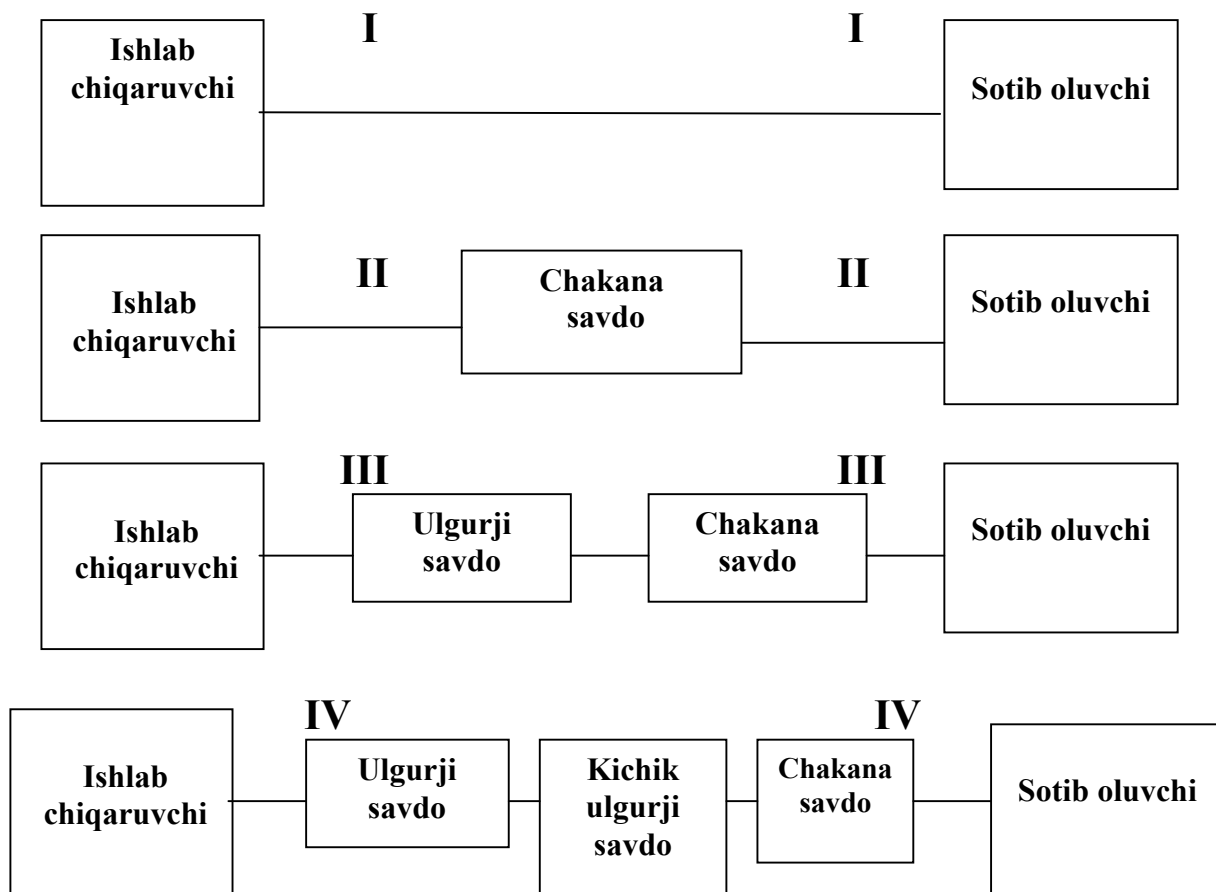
Ishlab chiqaruvchi

I

I

Sotib oluvchi

Ishlab chiqaruvchi

II

Chakana savdo

II

Sotib oluvchi

Ishlab chiqaruvchi

III

Ulgurji savdo

Chakana savdo

III

Sotib oluvchi

Ishlab chiqaruvchi

IV

Ulgurji savdo

Kichik ulgurji savdo

Chakana savdo

IV

Sotib oluvchi